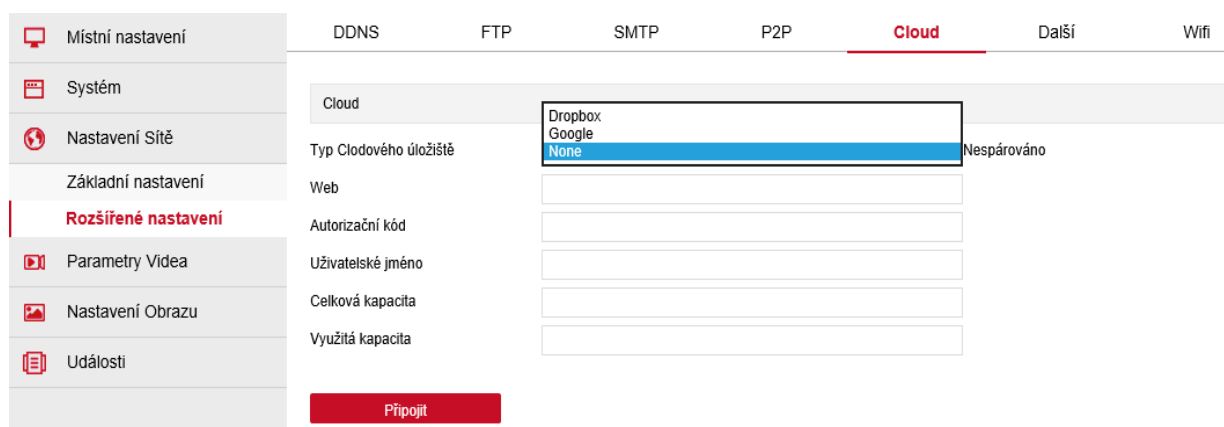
Místní nastavení
Systém
Nastavení Sítě
Základní nastavení
Rozšířené nastavení
Parametry Videa
Nastavení Obrazu
Události

DDNS FTP SMTP P2P Cloud Další Wifi

Cloud

Typ Clodového úložiště
Dropbox
Google
None
Nespárováno
Web
Autorizační kód
Uživatelské jméno
Celková kapacita
Využitá kapacita

Připojit